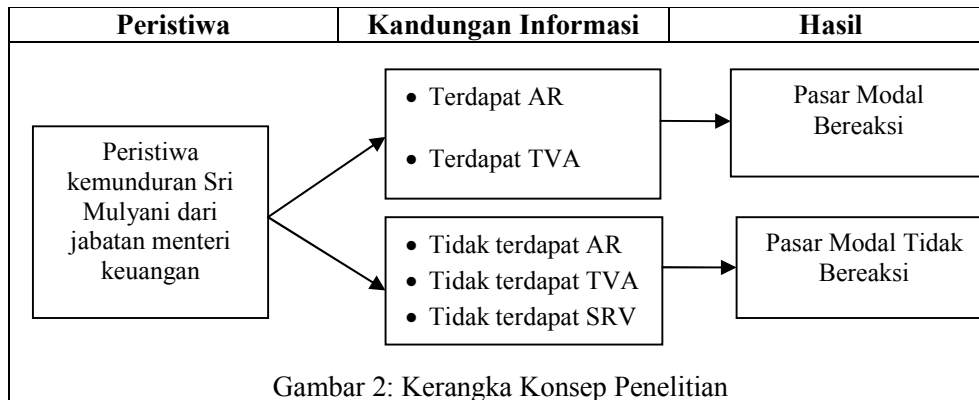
Peristiwa

Kandungan Informasi

Hasil

Peristiwa kemunduran Sri Mulyani dari jabatan menteri keuangan

• Terdapat AR
• Terdapat TVA

Pasar Modal Bereaksi

• Tidak terdapat AR
• Tidak terdapat TVA
• Tidak terdapat SRV

Pasar Modal Tidak Bereaksi

Gambar 2: Kerangka Konsep Penelitian